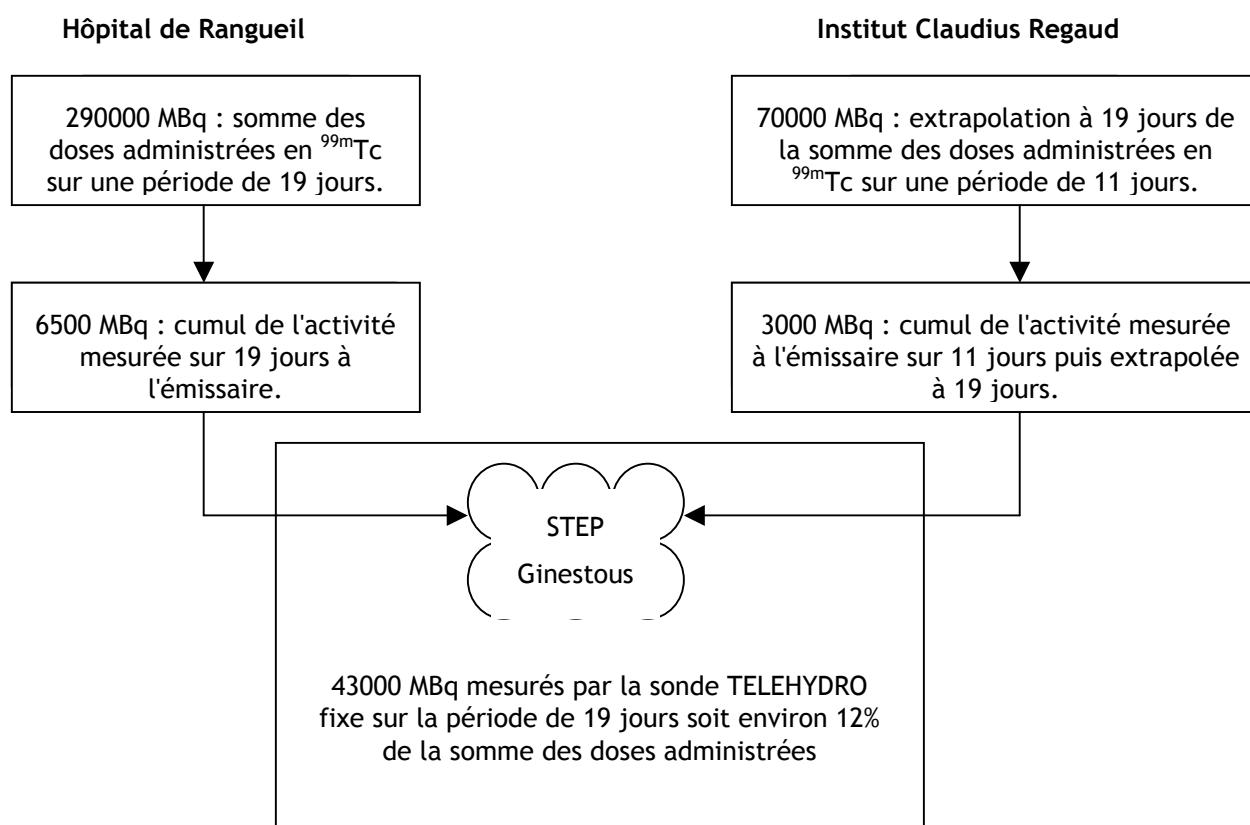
Hôpital de Rangueil

Institut Claudius Regaud

290000 MBq : somme des doses administrées en $^{99m}$Tc sur une période de 19 jours.

6500 MBq : cumul de l'activité mesurée sur 19 jours à l'émissaire.

70000 MBq : extrapolation à 19 jours de la somme des doses administrées en $^{99m}$Tc sur une période de 11 jours.

3000 MBq : cumul de l'activité mesurée à l'émissaire sur 11 jours puis extrapolée à 19 jours.

STEP
Ginestous

43000 MBq mesurés par la sonde TELEHYDRO fixe sur la période de 19 jours soit environ 12% de la somme des doses administrées